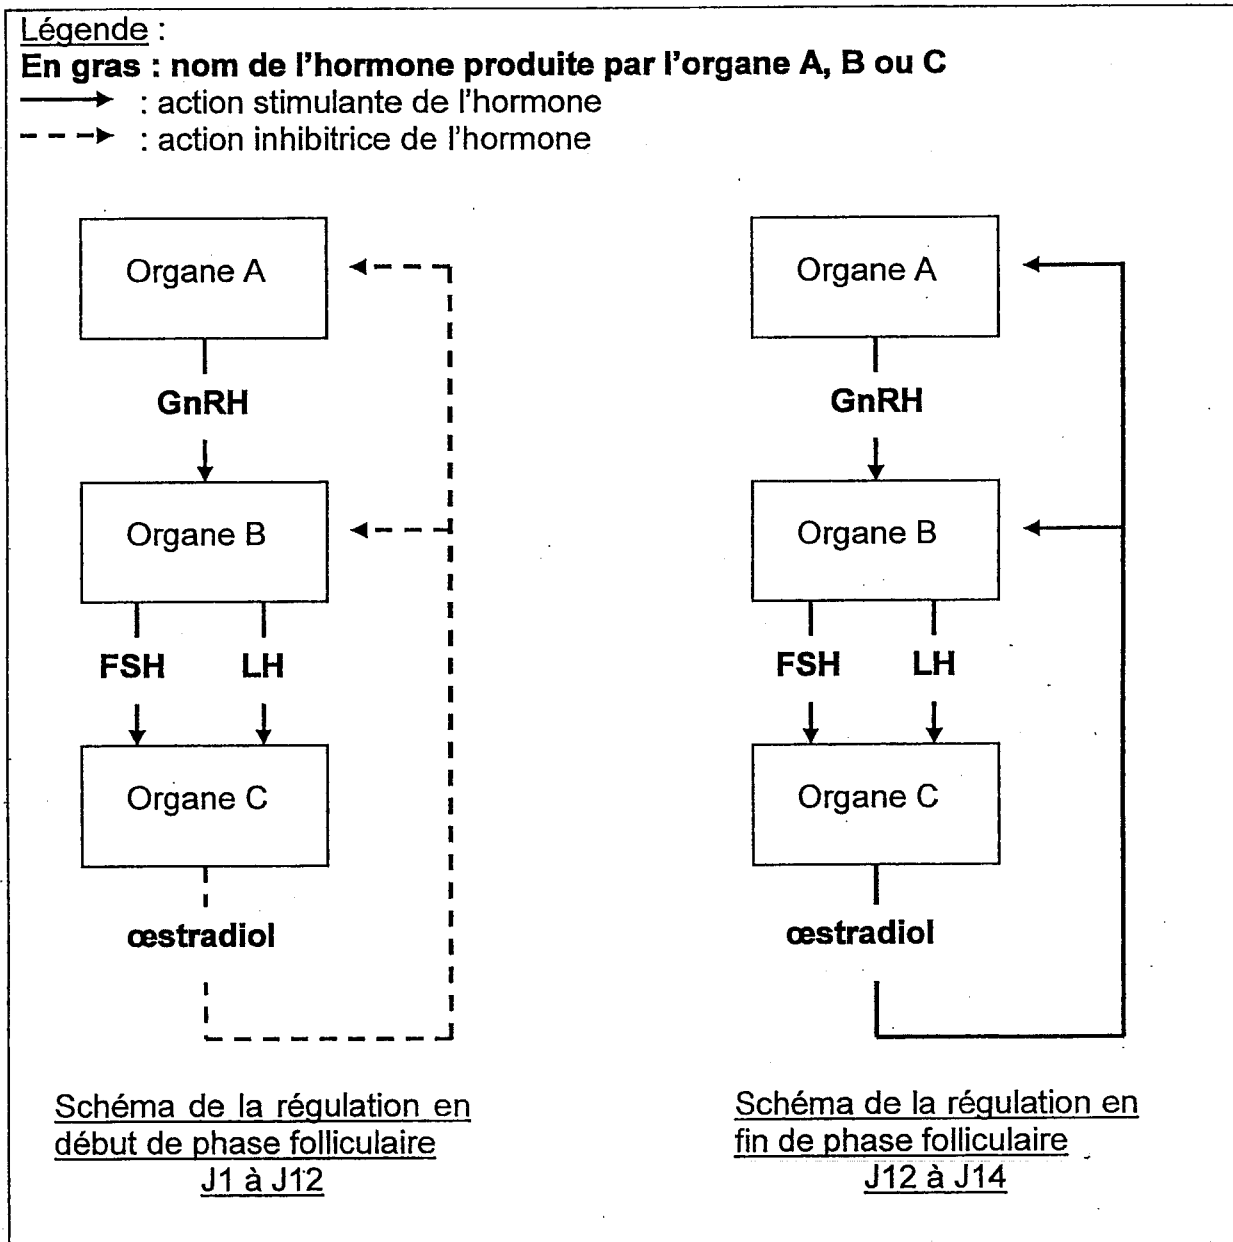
Légende :
**En gras : nom de l'hormone produite par l'organe A, B ou C**
→ : action stimulante de l'hormone
- - -→ : action inhibitrice de l'hormone

Organe A

GnRH

Organe B

FSH LH

Organe C

œstradiol

Schéma de la régulation en début de phase folliculaire J1 à J12

Organe A

GnRH

Organe B

FSH LH

Organe C

œstradiol

Schéma de la régulation en fin de phase folliculaire J12 à J14